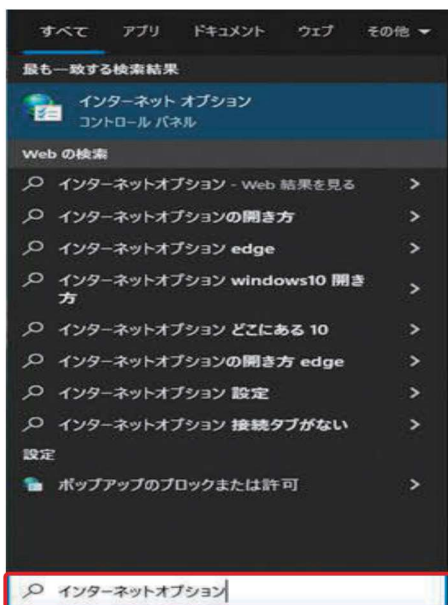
すべて　アプリ　ドキュメント　ウェブ　その他 ▾

最も一致する検索結果

インターネット オプション
コントロール パネル

Web の検索

インターネットオプション - Web 結果を見る >

インターネットオプションの開き方 >

インターネットオプション edge >

インターネットオプション windows10 開き方 >

インターネットオプション どこにある 10 >

インターネットオプションの開き方 edge >

インターネットオプション 設定 >

インターネットオプション 接続タブがない >

設定

ポップアップのブロックまたは許可 >

インターネットオプション